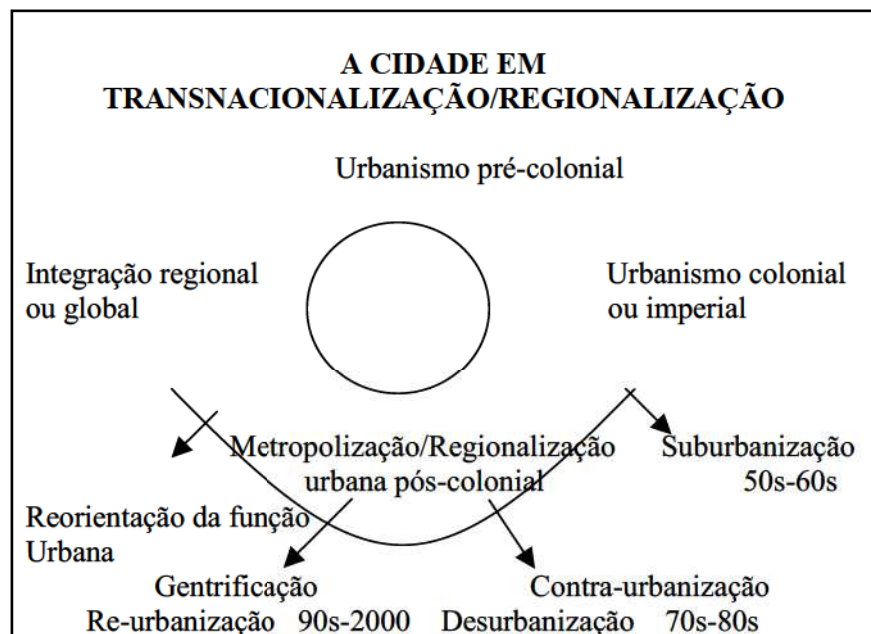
A CIDADE EM TRANSNACIONALIZAÇÃO/REGIONALIZAÇÃO

Urbanismo pré-colonial

Integração regional ou global

Urbanismo colonial ou imperial

Metropolização/Regionalização urbana pós-colonial

Suburbanização 50s-60s

Reorientação da função Urbana

Gentrificação Re-urbanização 90s-2000

Contra-urbanização Desurbanização 70s-80s